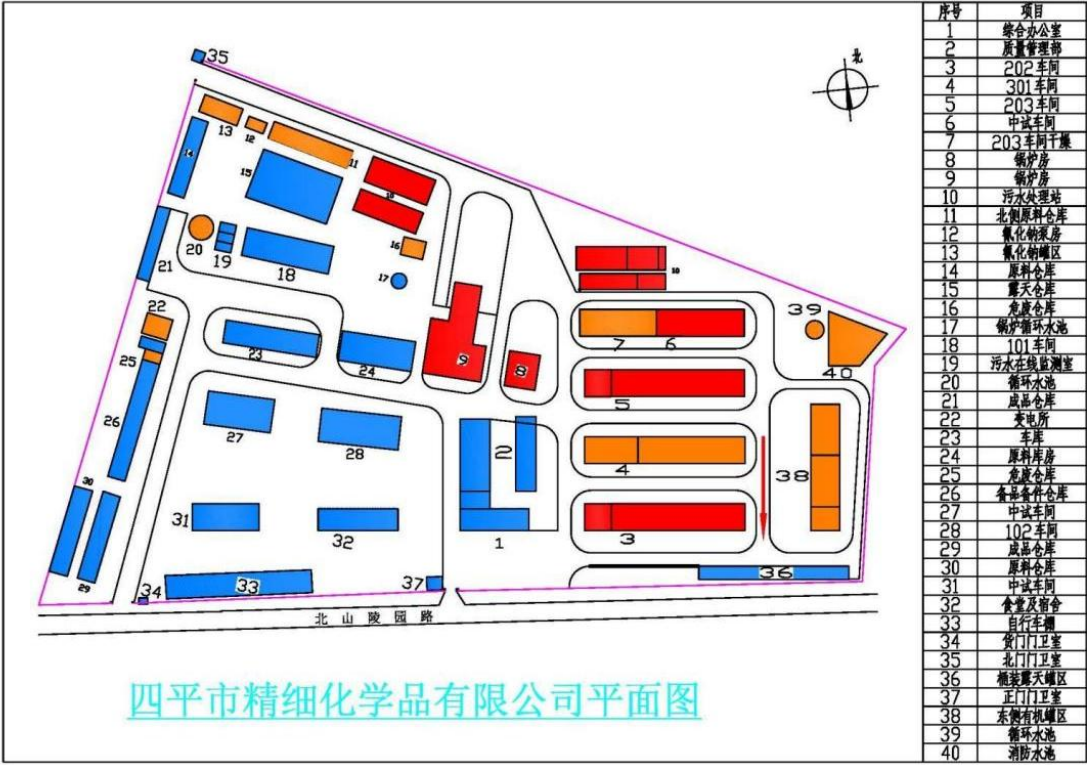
35
13
12
14
11
15
10
16
20
19
21
18
17
10
22
39
25
23
24
9
8
7
6
40
26
5
27
28
2
4
38
30
31
32
1
3
29
34
33
37
36
北山陵园路
北
四平市精细化学品有限公司平面图

| 序号 | 项目 |
|---|---|
| 1 | 综合办公室 |
| 2 | 质量管理部 |
| 3 | 202车间 |
| 4 | 301车间 |
| 5 | 203车间 |
| 6 | 中试车间 |
| 7 | 203车间干燥 |
| 8 | 锅炉房 |
| 9 | 锅炉房 |
| 10 | 污水处理站 |
| 11 | 北侧原料仓库 |
| 12 | 氰化钠泵房 |
| 13 | 氰化钠罐区 |
| 14 | 原料仓库 |
| 15 | 露天仓库 |
| 16 | 危废仓库 |
| 17 | 锅炉循环水池 |
| 18 | 101车间 |
| 19 | 污水在线监测室 |
| 20 | 循环水池 |
| 21 | 成品仓库 |
| 22 | 变电所 |
| 23 | 车库 |
| 24 | 原料库房 |
| 25 | 危废仓库 |
| 26 | 备品备件仓库 |
| 27 | 中试车间 |
| 28 | 102车间 |
| 29 | 成品仓库 |
| 30 | 原料仓库 |
| 31 | 中试车间 |
| 32 | 食堂及宿舍 |
| 33 | 自行车棚 |
| 34 | 货门门卫室 |
| 35 | 北门门卫室 |
| 36 | 桶装露天罐区 |
| 37 | 正门门卫室 |
| 38 | 东侧有机罐区 |
| 39 | 循环水池 |
| 40 | 消防水池 |